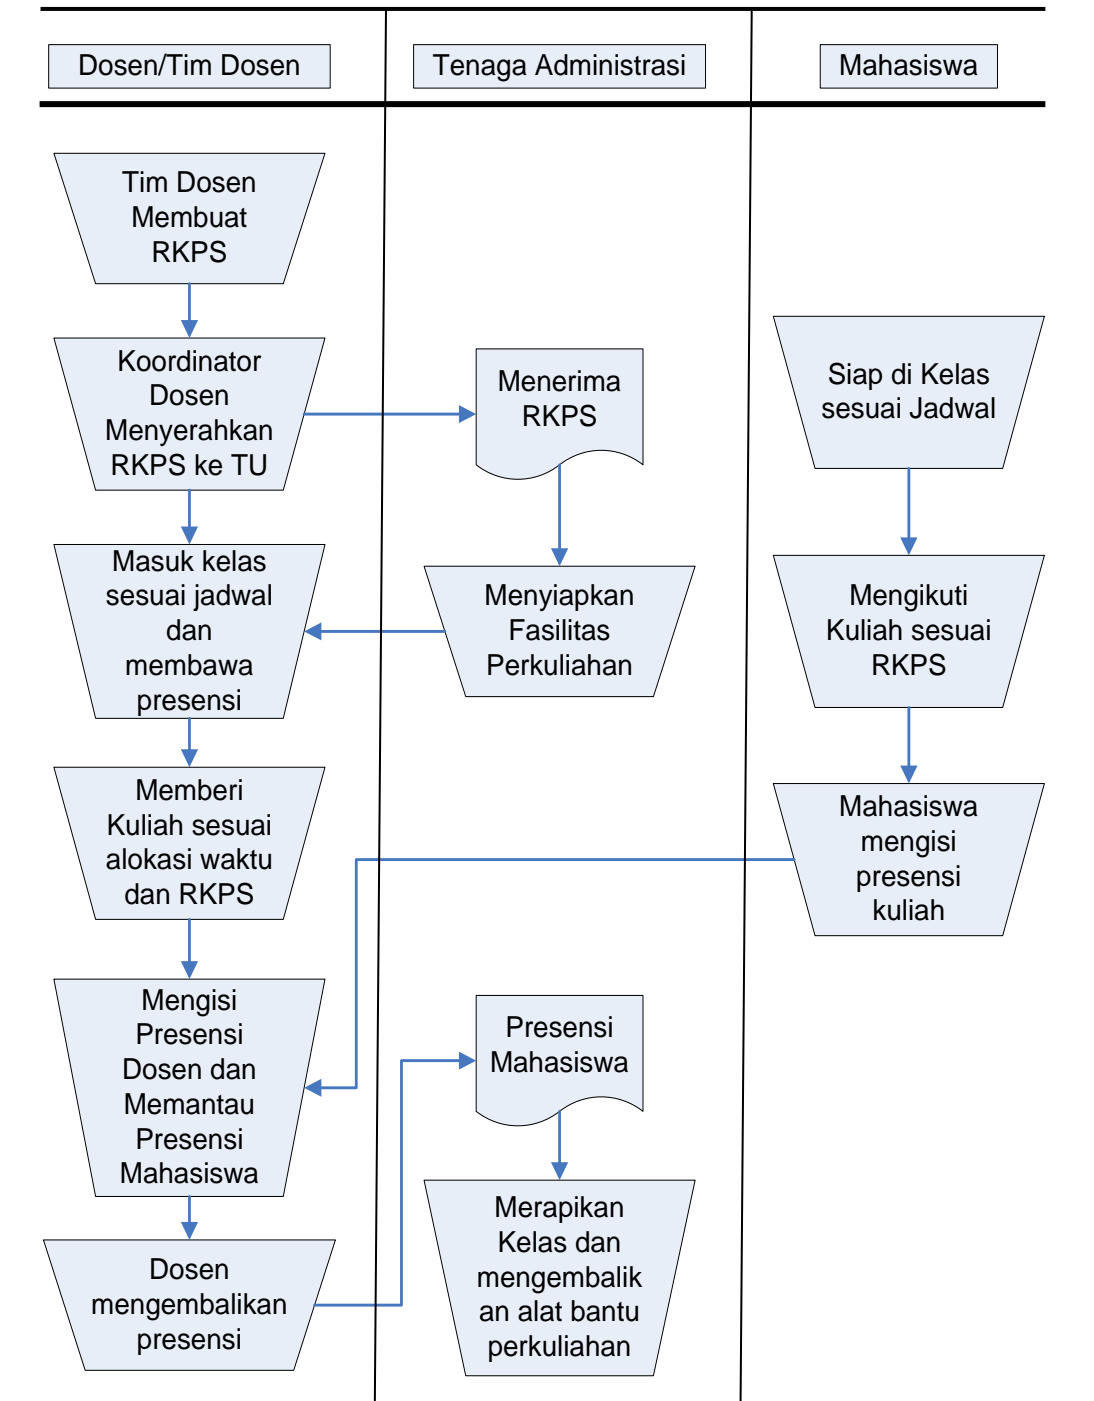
Dosen/Tim Dosen

Tenaga Administrasi

Mahasiswa

Tim Dosen Membuat RKPS

Koordinator Dosen Menyerahkan RKPS ke TU

Menerima RKPS

Siap di Kelas sesuai Jadwal

Masuk kelas sesuai jadwal dan membawa presensi

Menyiapkan Fasilitas Perkuliahan

Mengikuti Kuliah sesuai RKPS

Memberi Kuliah sesuai alokasi waktu dan RKPS

Mahasiswa mengisi presensi kuliah

Mengisi Presensi Dosen dan Memantau Presensi Mahasiswa

Presensi Mahasiswa

Dosen mengembalikan presensi

Merapikan Kelas dan mengembalikan alat bantu perkuliahan